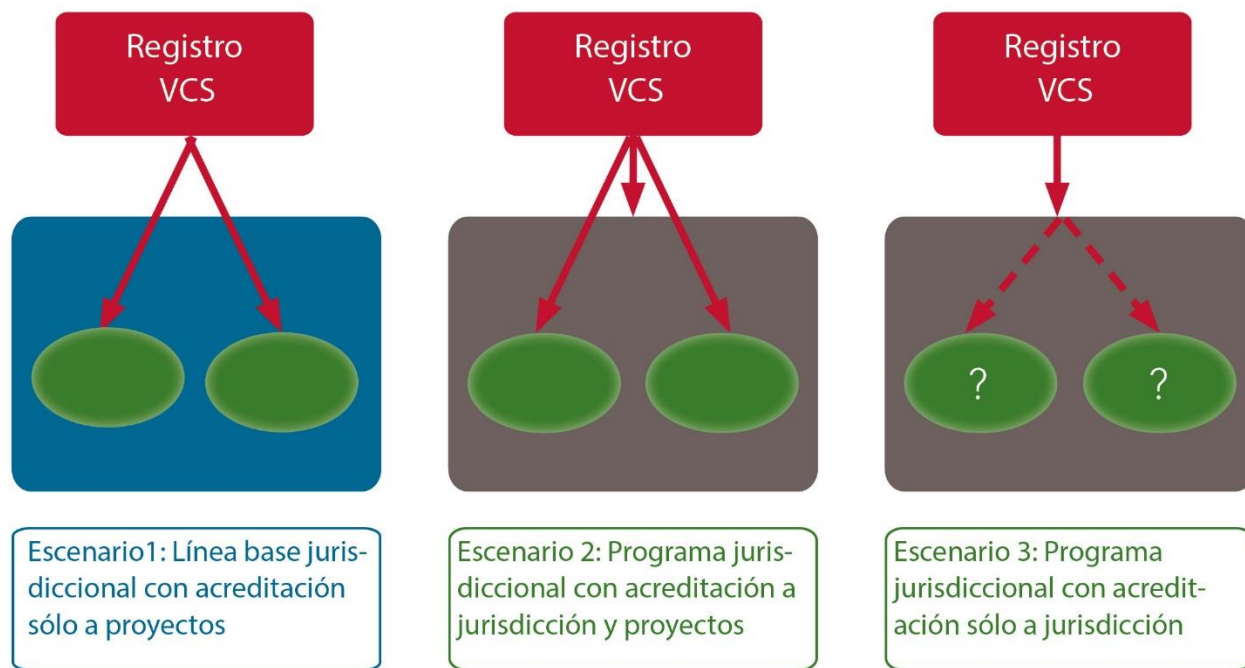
Registro VCS

Registro VCS

Registro VCS

?

?

Escenario1: Línea base jurisdiccional con acreditación sólo a proyectos

Escenario 2: Programa jurisdiccional con acreditación a jurisdicción y proyectos

Escenario 3: Programa jurisdiccional con acreditación sólo a jurisdicción